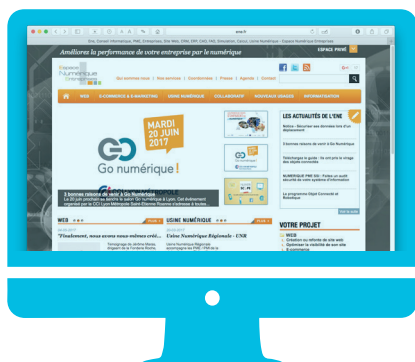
Améliorez la performance de votre entreprise par le numérique

ESPACE PRIVÉ

Espace Numérique Entreprises

Qui sommes-nous | Nos services | Coordonnées | Presse | Agenda | Contact

WEB | E-COMMERCE & E-MARKETING | USINE NUMÉRIQUE | COLLABORATIF | NOUVEAUX USAGES | INFORMATISATION

MARDI 20 JUIN 2017

Go numérique !

3 bonnes raisons de venir à Go Numérique

LES ACTUALITÉS DE L'ENE

WEB

USINE NUMÉRIQUE

Usine Numérique Régionale - UNR

VOTRE PROJET

WEB
Création ou refonte de site web
Optimiser la visibilité de son site
E-commerce
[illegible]